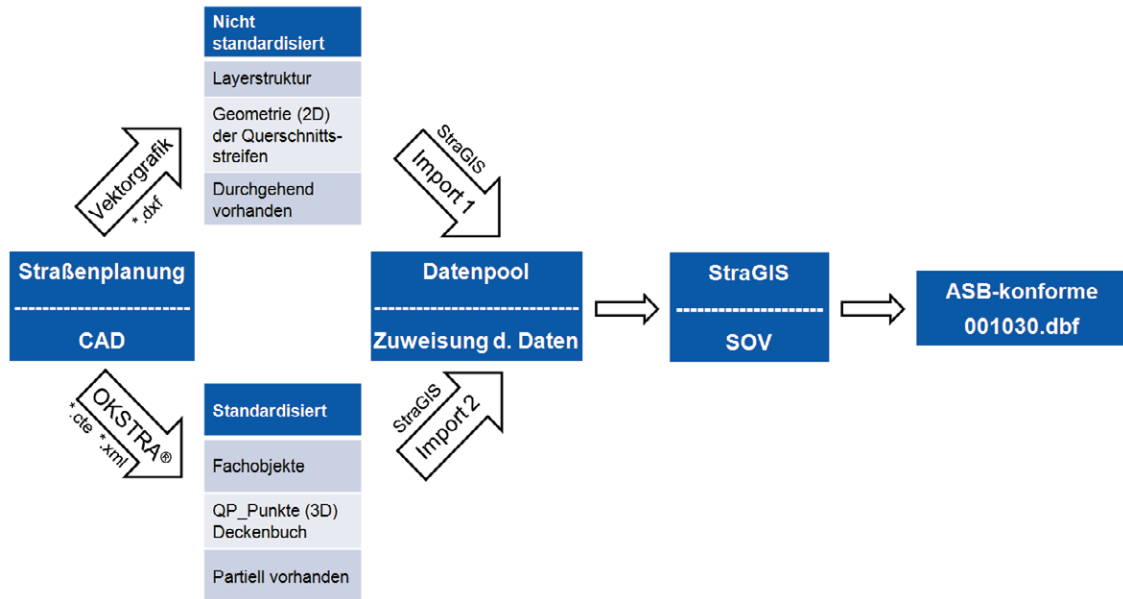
Nicht standardisiert

Layerstruktur

Geometrie (2D) der Querschnittsstreifen

Durchgehend vorhanden

Vektorgrafik
*.dxf

StraGIS
Import 1

Straßenplanung
------------------------
CAD

Datenpool
------------------------
Zuweisung d. Daten

StraGIS
------------------------
SOV

ASB-konforme 001030.dbf

OKSTRA®
*.cte *.xml

StraGIS
Import 2

Standardisiert

Fachobjekte

QP_Punkte (3D) Deckenbuch

Partiell vorhanden